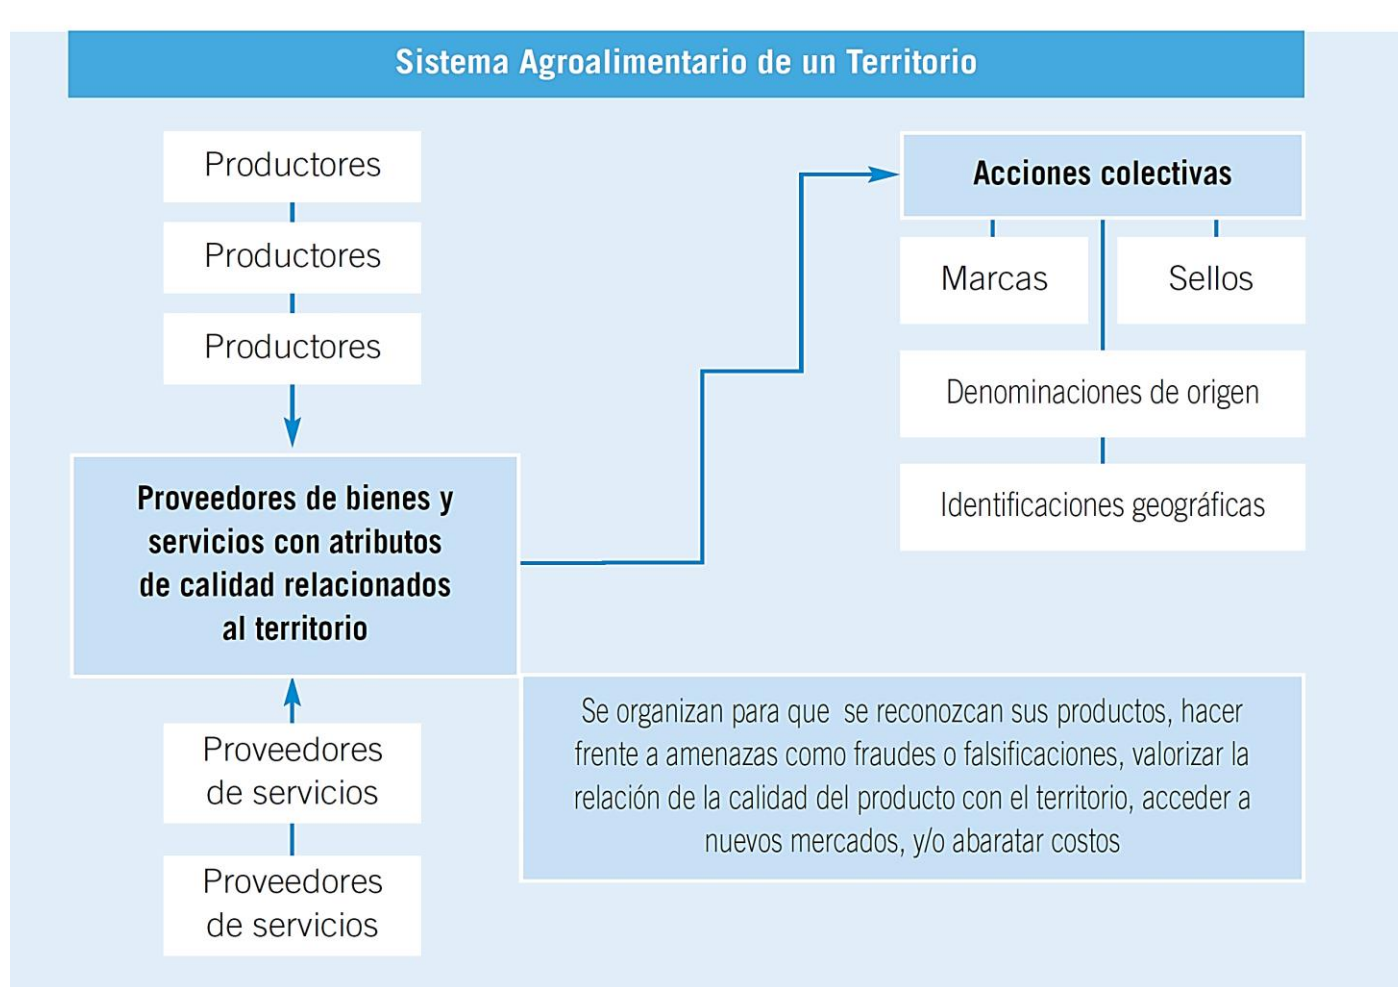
Sistema Agroalimentario de un Territorio

Productores

Productores

Productores

Proveedores de bienes y servicios con atributos de calidad relacionados al territorio

Proveedores de servicios

Proveedores de servicios

Acciones colectivas

Marcas

Sellos

Denominaciones de origen

Identificaciones geográficas

Se organizan para que se reconozcan sus productos, hacer frente a amenazas como fraudes o falsificaciones, valorizar la relación de la calidad del producto con el territorio, acceder a nuevos mercados, y/o abaratar costos